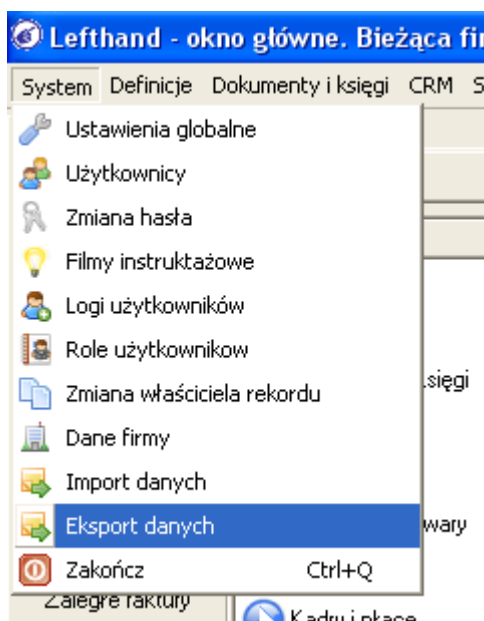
Lefthand - okno główne. Bieżąca fi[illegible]

System Definicje Dokumenty i księgi CRM S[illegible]

Ustawienia globalne
Użytkownicy
Zmiana hasła
Filmy instruktażowe
Logi użytkowników
Role użytkownikow
Zmiana właściciela rekordu
Dane firmy
Import danych
Eksport danych
Zakończ Ctrl+Q

księgi
wary
Zaległe faktury
Kadry i płace